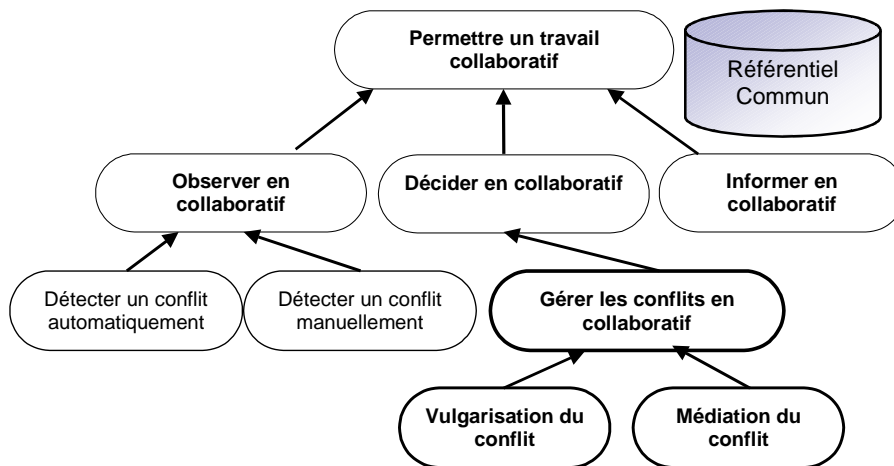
Permettre un travail collaboratif

Référentiel Commun

Observer en collaboratif

Décider en collaboratif

Informer en collaboratif

Détecter un conflit automatiquement

Détecter un conflit manuellement

Gérer les conflits en collaboratif

Vulgarisation du conflit

Médiation du conflit